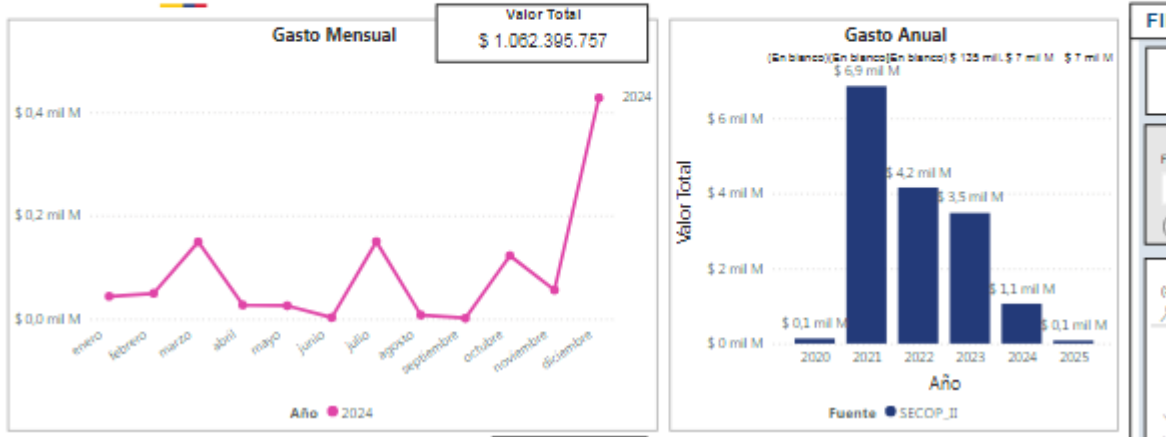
Gasto Mensual

Valor Total
$ 1.062.395.757

$ 0,4 mil M
$ 0,2 mil M
$ 0,0 mil M

2024

enero
febrero
marzo
abril
mayo
junio
julio
agosto
septiembre
octubre
noviembre
diciembre

Año 2024

Gasto Anual

(En blanco)(En blanco)(En blanco) $ 125 mil. $ 7 mil M $ 7 mil M

Valor Total

$ 6 mil M
$ 4 mil M
$ 2 mil M
$ 0 mil M

$ 6,9 mil M
$ 4,2 mil M
$ 3,5 mil M
$ 1,1 mil M
$ 0,1 mil M
$ 0,1 mil M

2020
2021
2022
2023
2024
2025

Año

Fuente SECOP_II

FI